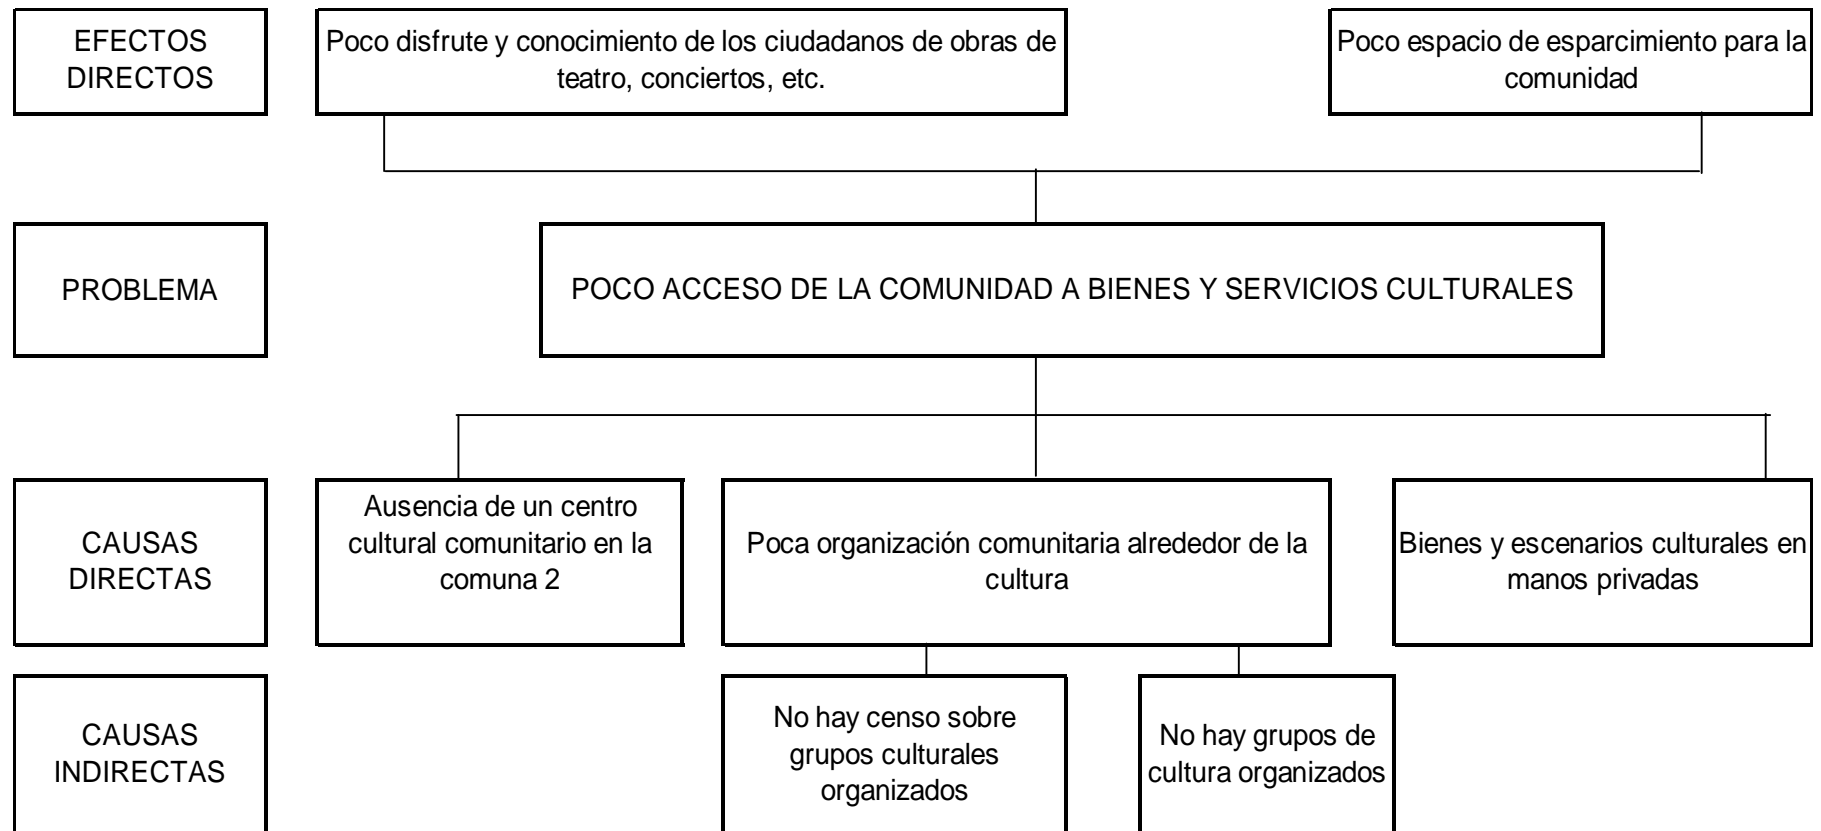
EFECTOS DIRECTOS

Poco disfrute y conocimiento de los ciudadanos de obras de teatro, conciertos, etc.

Poco espacio de esparcimiento para la comunidad

PROBLEMA

POCO ACCESO DE LA COMUNIDAD A BIENES Y SERVICIOS CULTURALES

CAUSAS DIRECTAS

Ausencia de un centro cultural comunitario en la comuna 2

Poca organización comunitaria alrededor de la cultura

Bienes y escenarios culturales en manos privadas

CAUSAS INDIRECTAS

No hay censo sobre grupos culturales organizados

No hay grupos de cultura organizados